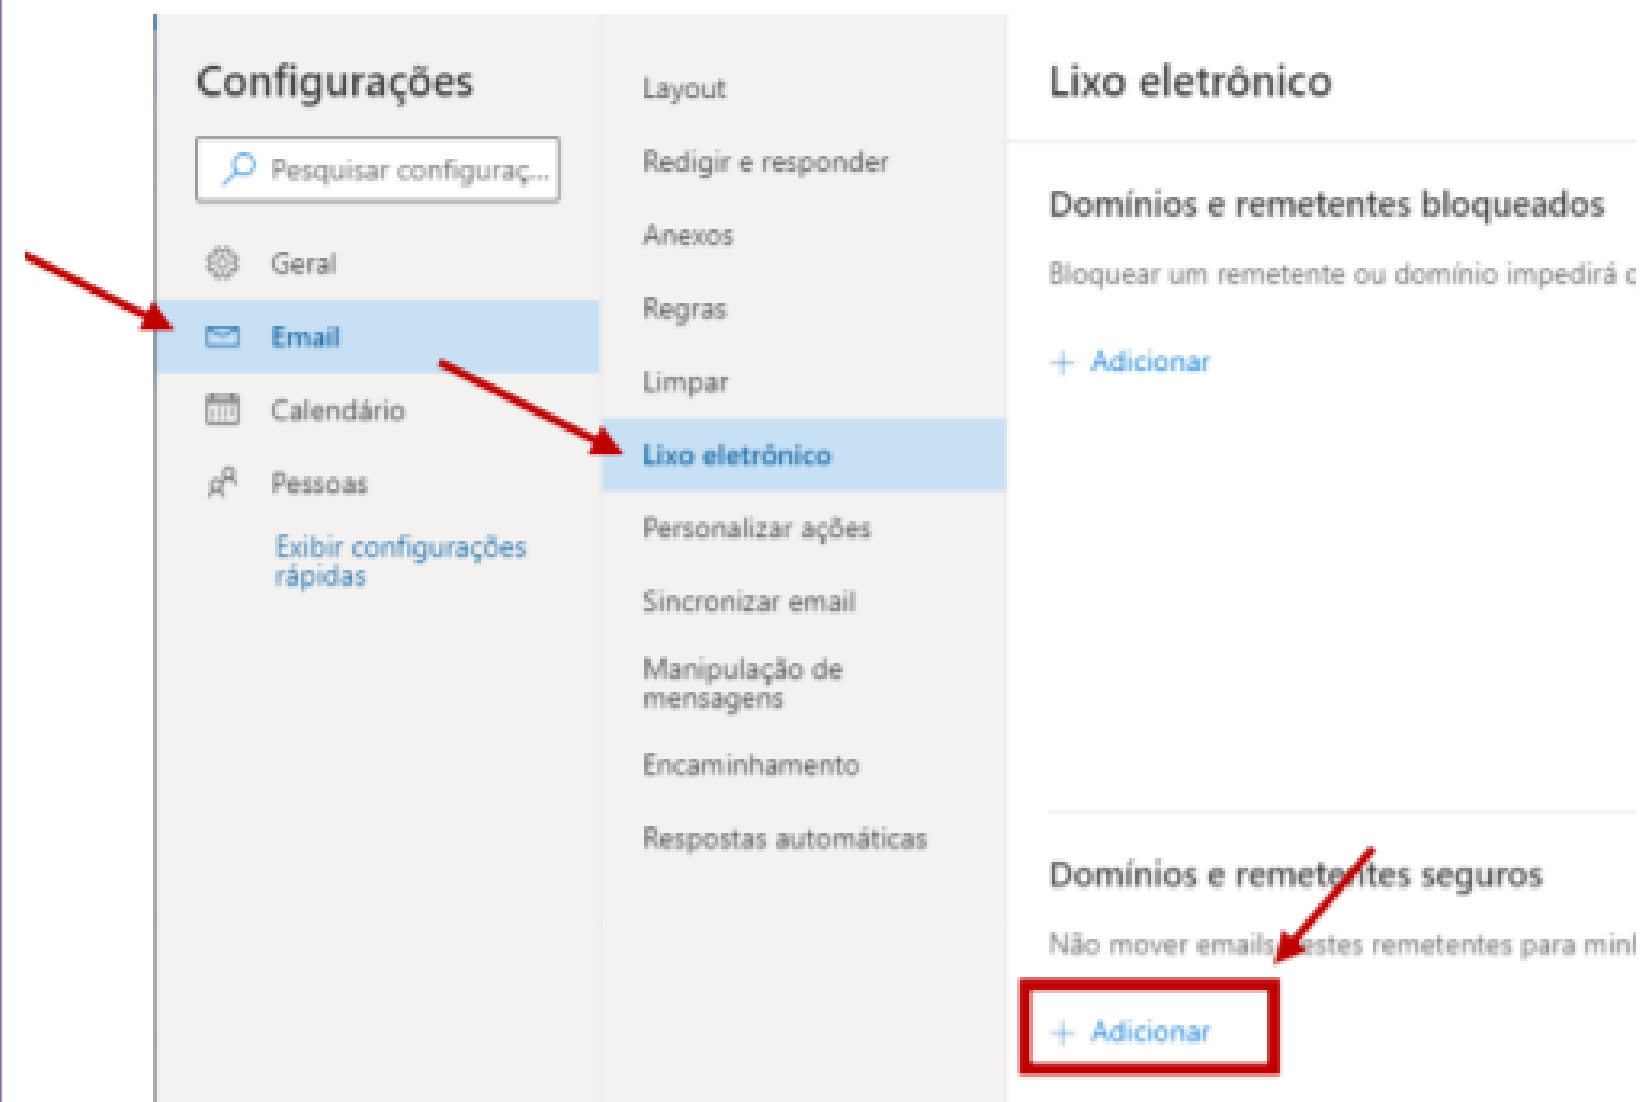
Configurações

Pesquisar configuraç...

Geral

Email

Calendário

Pessoas

Exibir configurações rápidas

Layout

Redigir e responder

Anexos

Regras

Limpar

Lixo eletrônico

Personalizar ações

Sincronizar email

Manipulação de mensagens

Encaminhamento

Respostas automáticas

Lixo eletrônico

Domínios e remetentes bloqueados

Bloquear um remetente ou domínio impedirá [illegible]

+ Adicionar

Domínios e reme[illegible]tes seguros

Não mover emails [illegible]estes remetentes para min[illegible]

+ Adicionar